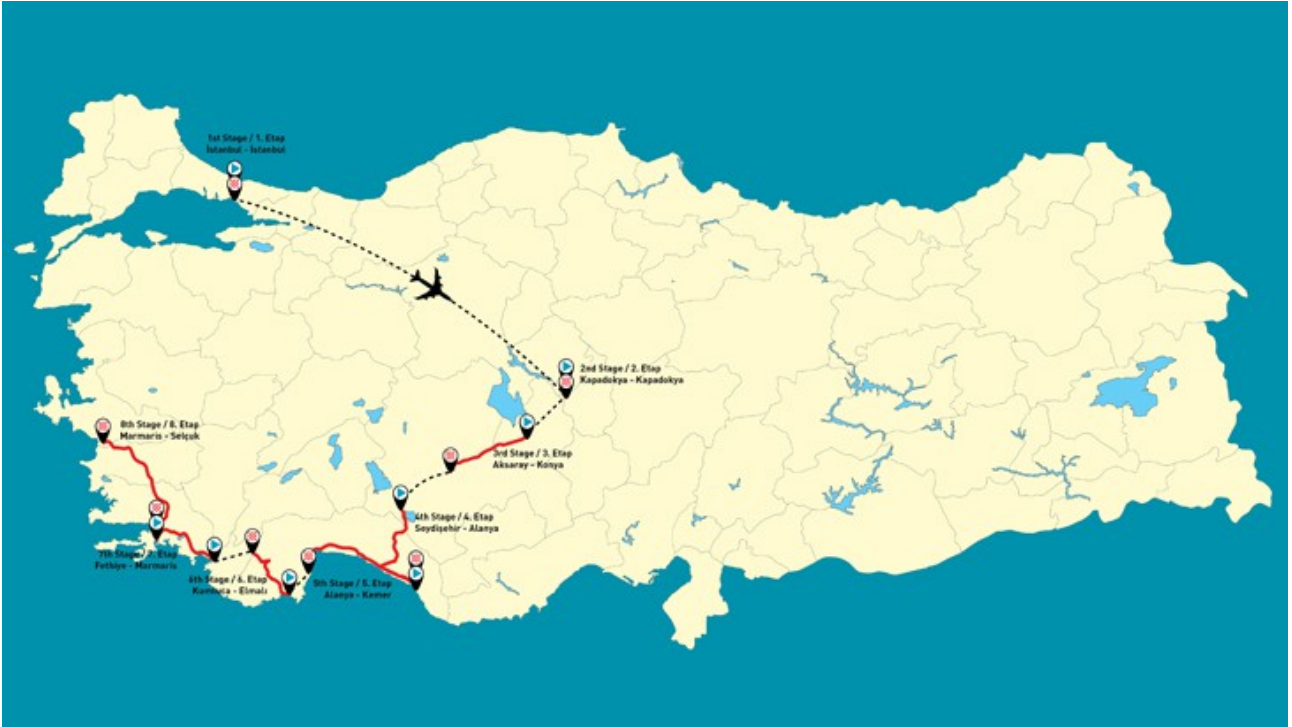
1st Stage / 1. Etap
İstanbul - İstanbul

2nd Stage / 2. Etap
Kapadokya - Kapadokya

3rd Stage / 3. Etap
Aksaray - Konya

4th Stage / 4. Etap
Seydişehir - Alanya

5th Stage / 5. Etap
Alanya - Kemer

6th Stage / 6. Etap
Kumluca - Elmalı

7th Stage / 7. Etap
Fethiye - Marmaris

8th Stage / 8. Etap
Marmaris - Selçuk